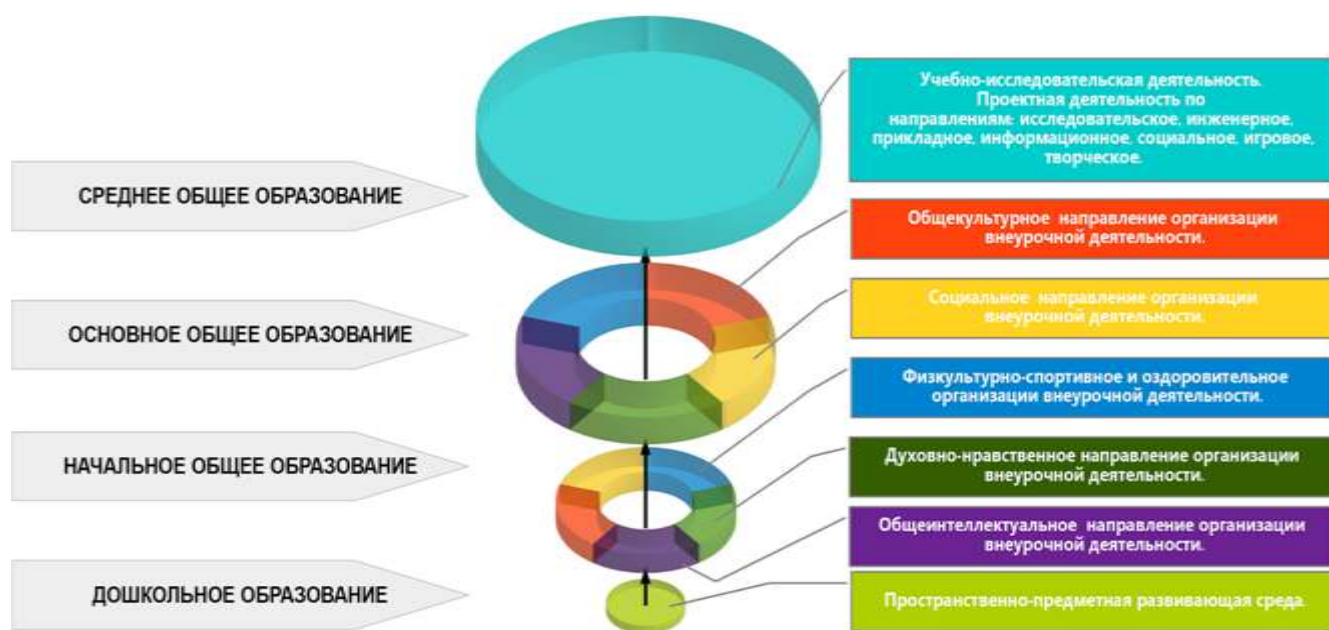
СРЕДНЕЕ ОБЩЕЕ ОБРАЗОВАНИЕ

ОСНОВНОЕ ОБЩЕЕ ОБРАЗОВАНИЕ

НАЧАЛЬНОЕ ОБЩЕЕ ОБРАЗОВАНИЕ

ДОШКОЛЬНОЕ ОБРАЗОВАНИЕ

Учебно-исследовательская деятельность. Проектная деятельность по направлениям: исследовательское, инженерное, прикладное, информационное, социальное, игровое, творческое.

Общекультурное направление организации внеурочной деятельности.

Социальное направление организации внеурочной деятельности.

Физкультурно-спортивное и оздоровительное организации внеурочной деятельности.

Духовно-нравственное направление организации внеурочной деятельности.

Общеинтеллектуальное направление организации внеурочной деятельности.

Пространственно-предметная развивающая среда.